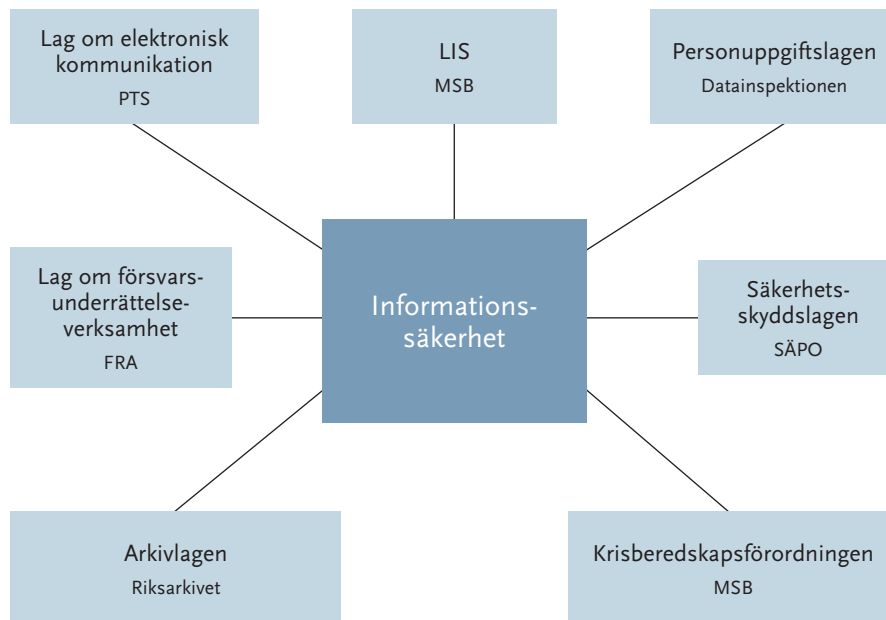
Lag om elektronisk kommunikation
PTS

LIS
MSB

Personuppgiftslagen
Datainspektionen

Lag om försvarsunderrättelseverksamhet
FRA

Informationssäkerhet

Säkerhetsskyddslagen
SÄPO

Arkivlagen
Riksarkivet

Krisberedskapsförordningen
MSB